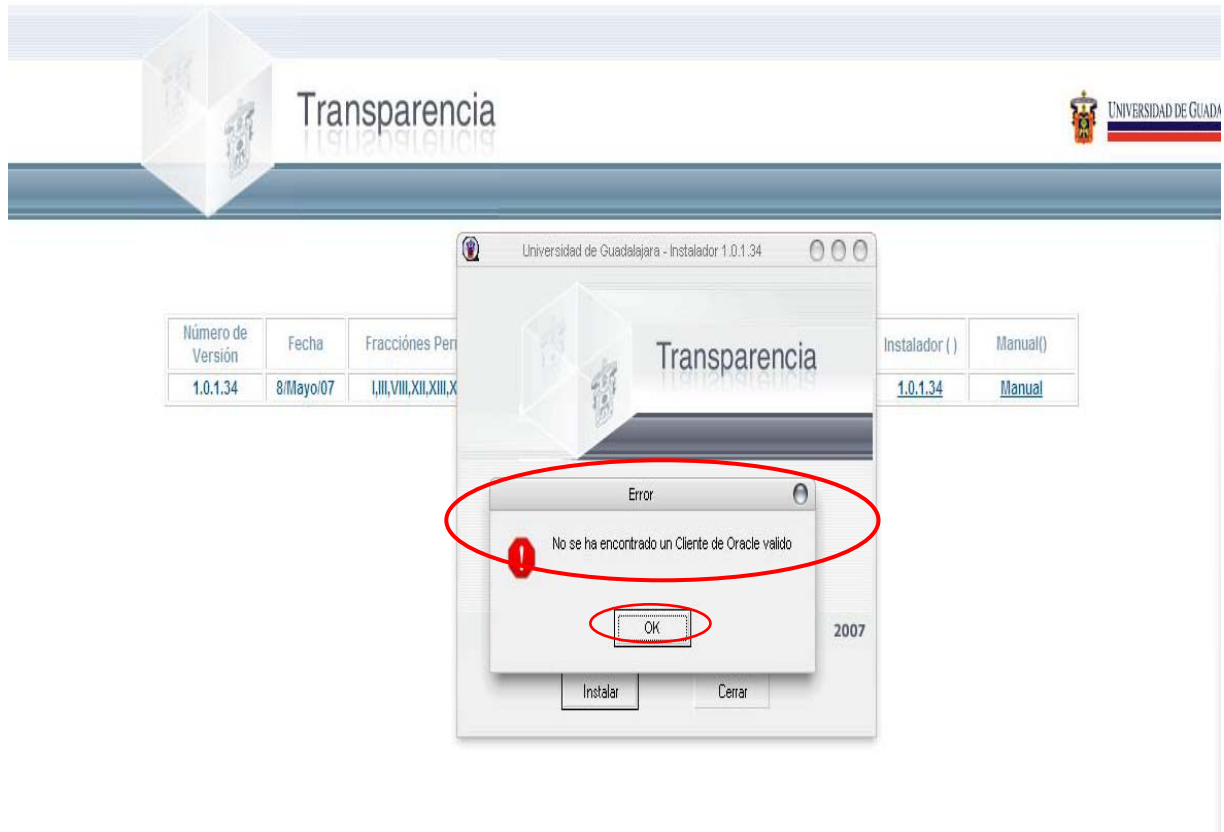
Transparencia

UNIVERSIDAD DE GUADA

Universidad de Guadalajara - Instalador 1.0.1.34

| Número de Versión | Fecha | Fracciónes Per | Instalador ( ) | Manual() |
|---|---|---|---|---|
| 1.0.1.34 | 8/Mayo/07 | I,III,VIII,XII,XIII,X | 1.0.1.34 | Manual |

Transparencia

Error

No se ha encontrado un Cliente de Oracle valido

OK

2007

Instalar

Cerrar